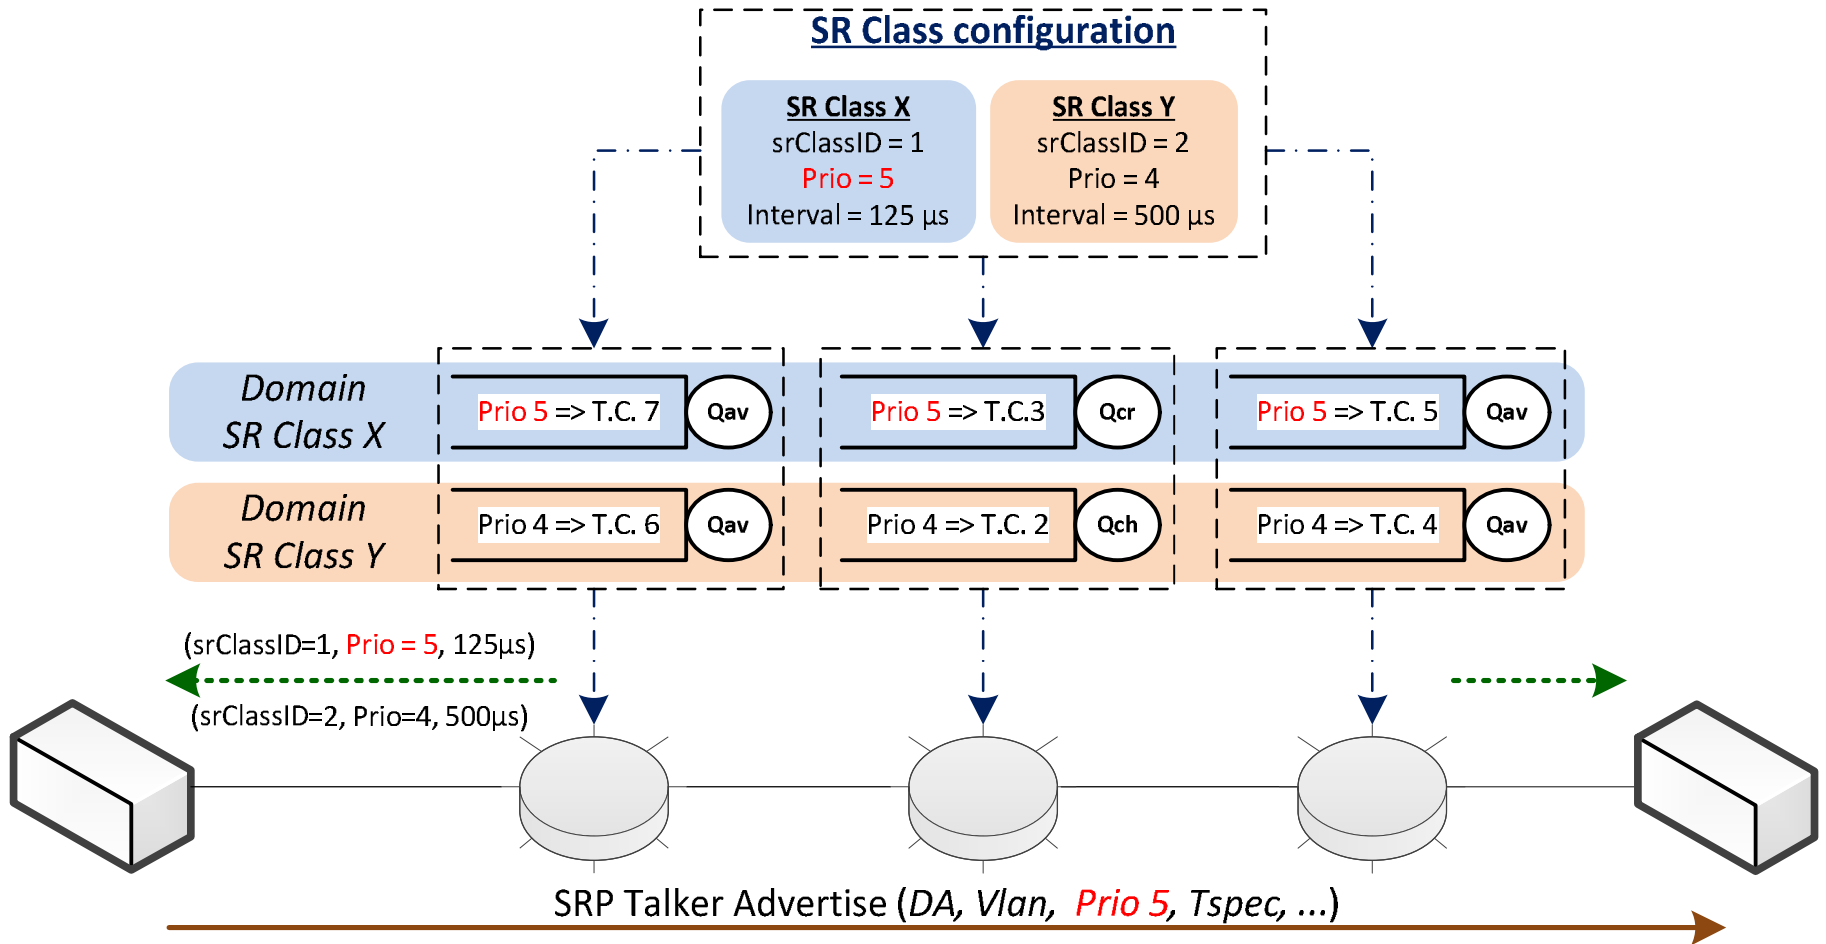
SR Class configuration

SR Class X
srClassID = 1
Prio = 5
Interval = 125 µs

SR Class Y
srClassID = 2
Prio = 4
Interval = 500 µs

Domain SR Class X

Domain SR Class Y

Prio 5 => T.C. 7
Qav
Prio 4 => T.C. 6
Qav

Prio 5 => T.C.3
Qcr
Prio 4 => T.C. 2
Qch

Prio 5 => T.C. 5
Qav
Prio 4 => T.C. 4
Qav

(srClassID=1, Prio = 5, 125µs)
(srClassID=2, Prio=4, 500µs)

SRP Talker Advertise (DA, Vlan, Prio 5, Tspec, ...)